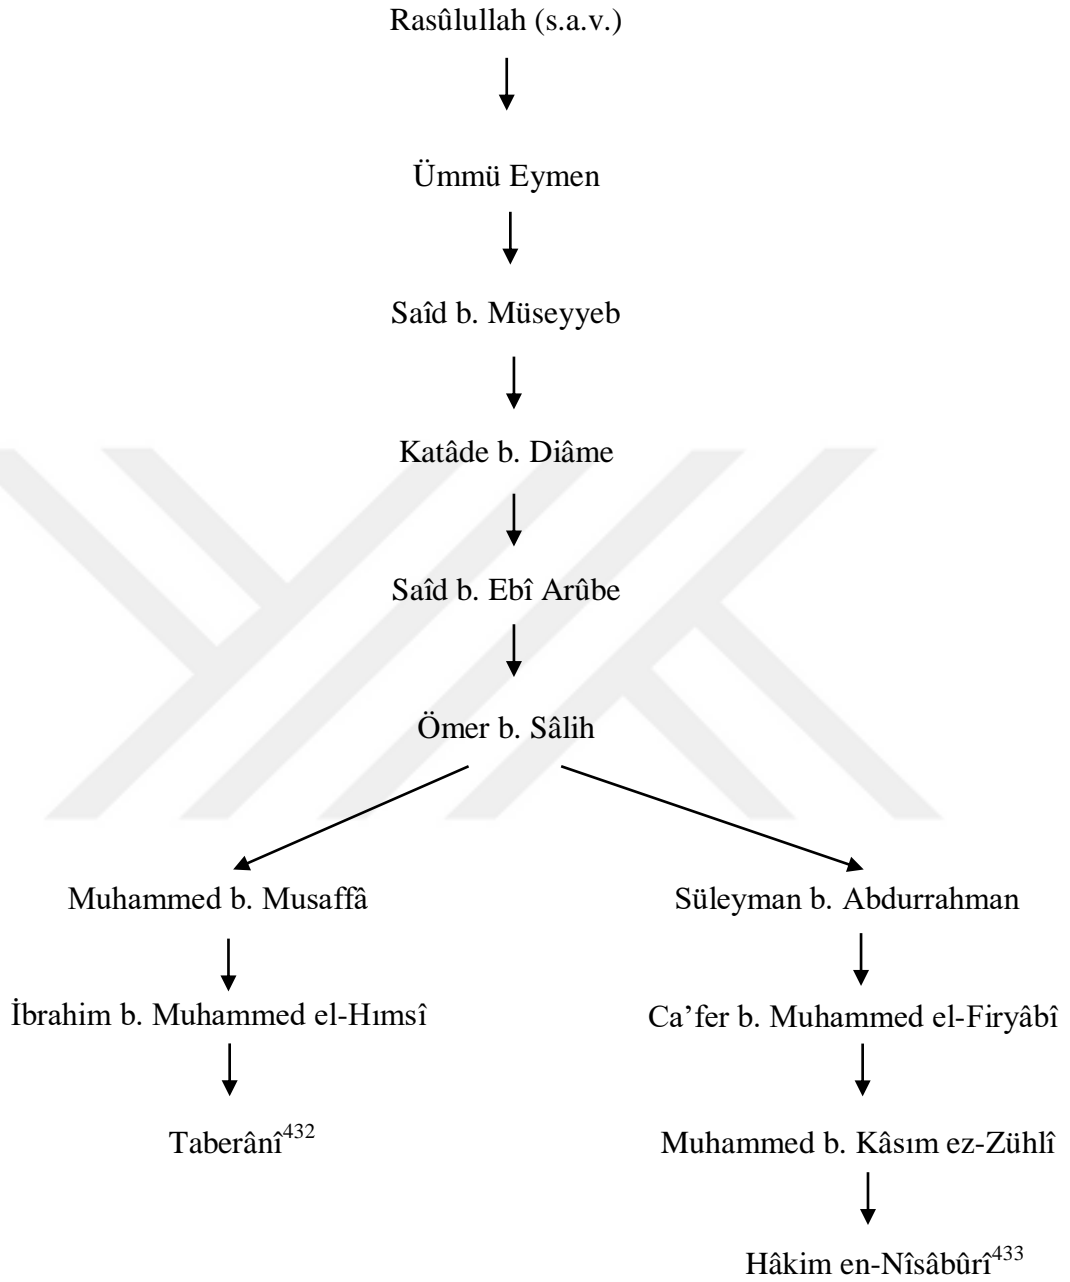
Rasûlullah (s.a.v.)

Ümmü Eymen

Saîd b. Müseyyeb

Katâde b. Diâme

Saîd b. Ebî Arûbe

Ömer b. Sâlih

Muhammed b. Musaffâ

İbrahim b. Muhammed el-Hımsî

Taberânî$^{432}$

Süleyman b. Abdurrahman

Ca'fer b. Muhammed el-Firyâbî

Muhammed b. Kâsım ez-Zühlî

Hâkim en-Nîsâbûrî$^{433}$